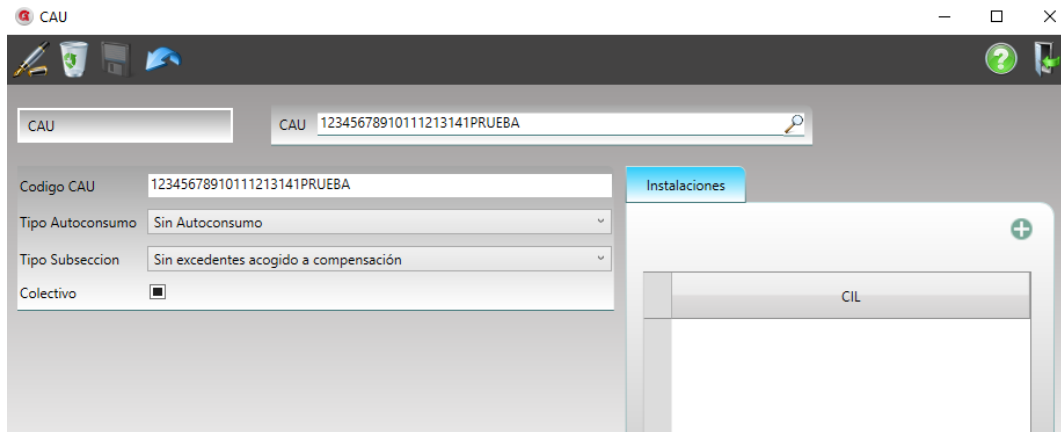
CAU

CAU

CAU 1234567891011121314​1PRUEBA

Codigo CAU 1234567891011121314​1PRUEBA
Tipo Autoconsumo Sin Autoconsumo
Tipo Subseccion Sin excedentes acogido a compensación
Colectivo

Instalaciones

| | CIL |
|---|---|
| | |